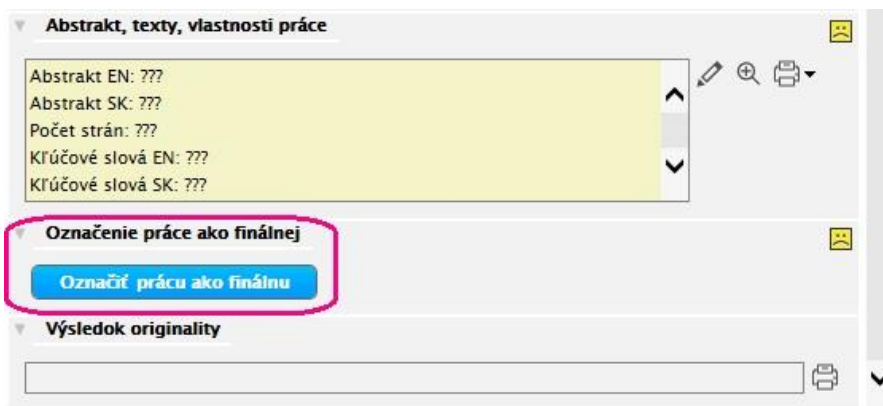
Abstrakt, texty, vlastnosti práce

Abstrakt EN: ???
Abstrakt SK: ???
Počet strán: ???
Kľúčové slová EN: ???
Kľúčové slová SK: ???

Označenie práce ako finálnej

Označiť prácu ako finálnu

Výsledok originality